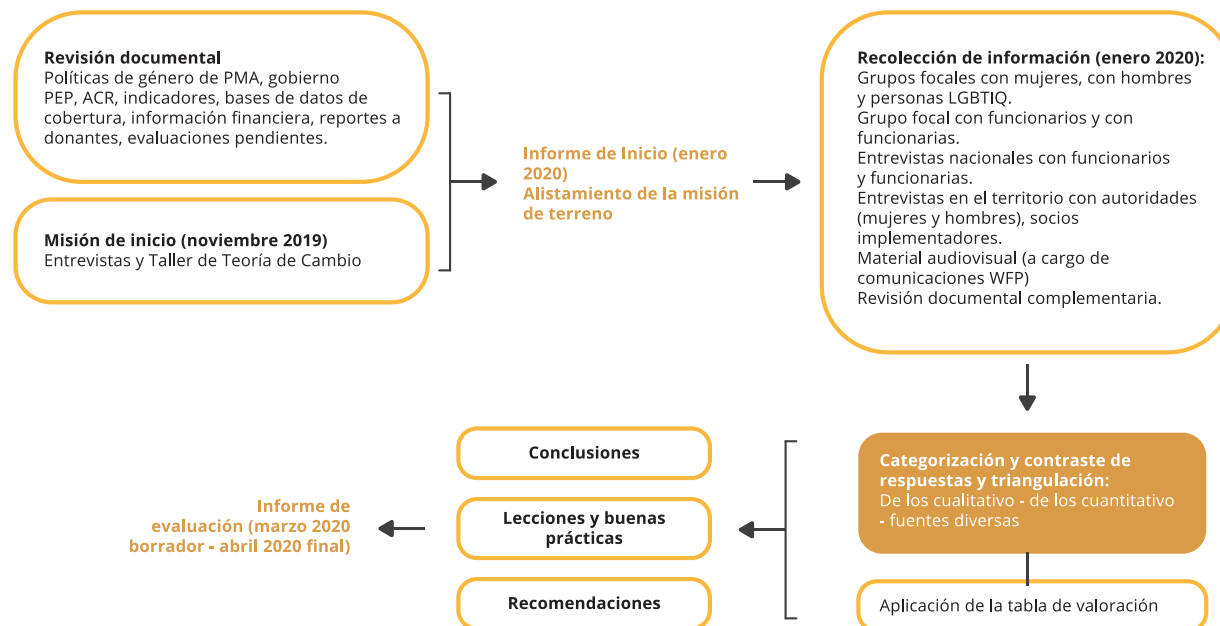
**Revisión documental**
Políticas de género de PMA, gobierno PEP, ACR, indicadores, bases de datos de cobertura, información financiera, reportes a donantes, evaluaciones pendientes.

**Misión de inicio (noviembre 2019)**
Entrevistas y Taller de Teoría de Cambio

Informe de Inicio (enero 2020)
Alistamiento de la misión de terreno

**Recolección de información (enero 2020):**
Grupos focales con mujeres, con hombres y personas LGBTIQ.
Grupo focal con funcionarios y con funcionarias.
Entrevistas nacionales con funcionarios y funcionarias.
Entrevistas en el territorio con autoridades (mujeres y hombres), socios implementadores.
Material audiovisual (a cargo de comunicaciones WFP)
Revisión documental complementaria.

**Categorización y contraste de respuestas y triangulación:**
De los cualitativo - de los cuantitativo - fuentes diversas

Aplicación de la tabla de valoración

**Conclusiones**

**Lecciones y buenas prácticas**

**Recomendaciones**

Informe de evaluación (marzo 2020 borrador - abril 2020 final)